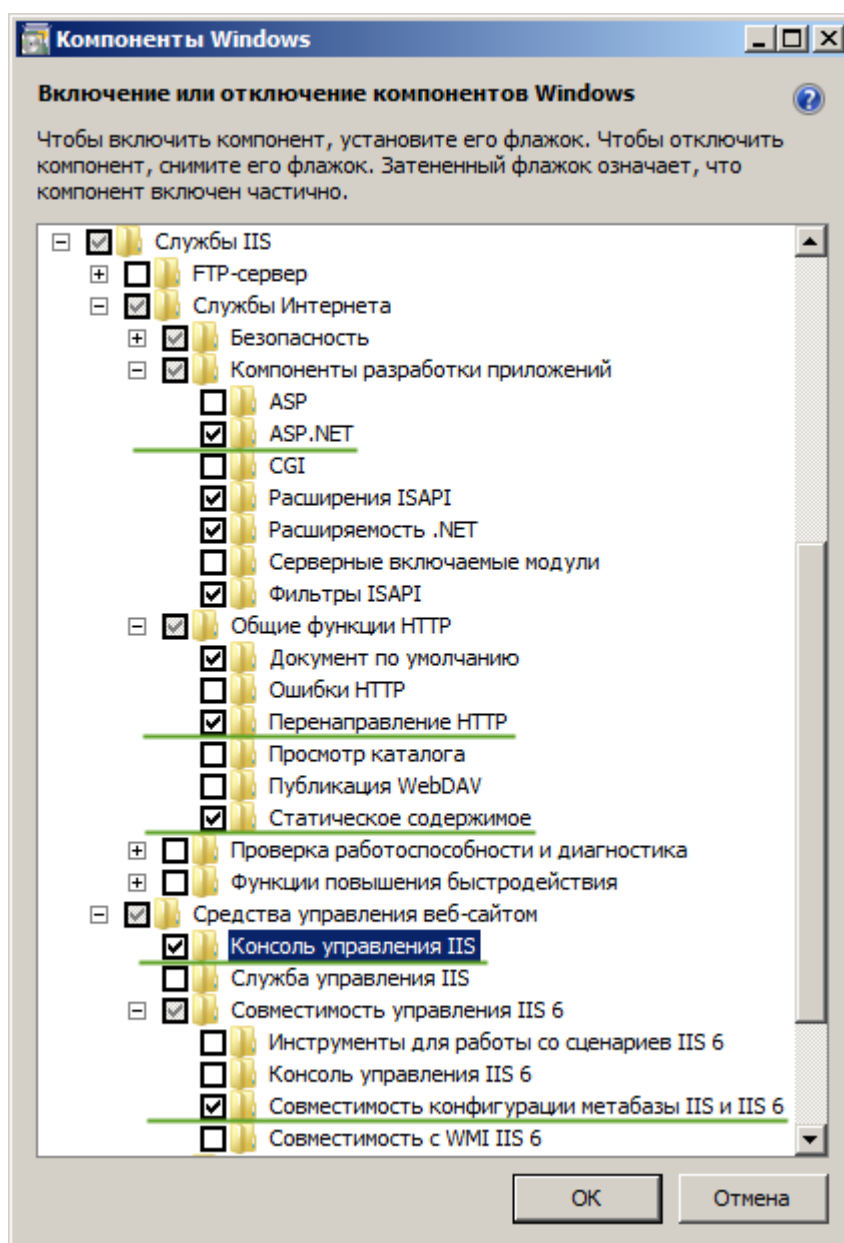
Компоненты Windows

Включение или отключение компонентов Windows

Чтобы включить компонент, установите его флажок. Чтобы отключить компонент, снимите его флажок. Затененный флажок означает, что компонент включен частично.

Службы IIS
FTP-сервер
Службы Интернета
Безопасность
Компоненты разработки приложений
ASP
ASP.NET
CGI
Расширения ISAPI
Расширяемость .NET
Серверные включаемые модули
Фильтры ISAPI
Общие функции HTTP
Документ по умолчанию
Ошибки HTTP
Перенаправление HTTP
Просмотр каталога
Публикация WebDAV
Статическое содержимое
Проверка работоспособности и диагностика
Функции повышения быстродействия
Средства управления веб-сайтом
Консоль управления IIS
Служба управления IIS
Совместимость управления IIS 6
Инструменты для работы со сценариев IIS 6
Консоль управления IIS 6
Совместимость конфигурации метабазы IIS и IIS 6
Совместимость с WMI IIS 6

OK
Отмена